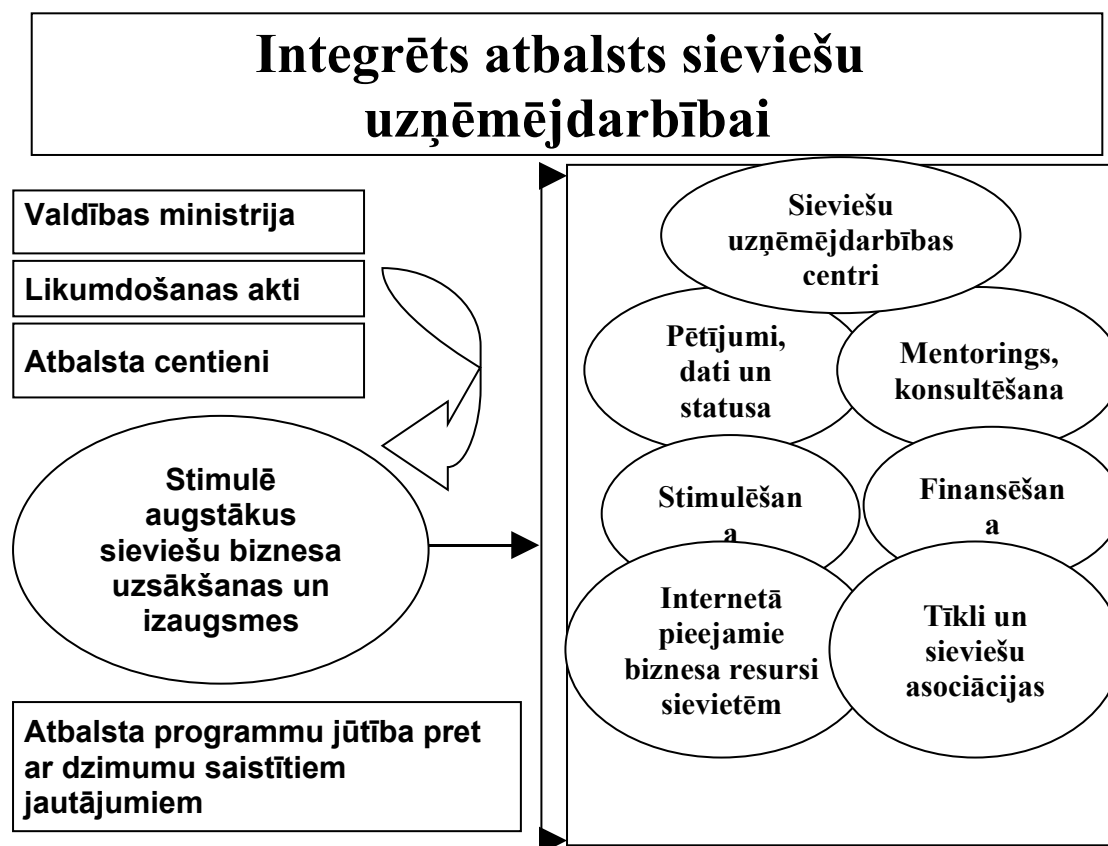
Integrēts atbalsts sieviešu uzņēmējdarbībai

Valdības ministrija

Likumdošanas akti

Atbalsta centieni

Stimulē augstākus sieviešu biznesa uzsākšanas un izaugsmes

Atbalsta programmu jūtība pret ar dzimumu saistītiem jautājumiem

Sieviešu uzņēmējdarbības centri

Pētījumi, dati un statusa

Mentorings, konsultēšana

Stimulēšan a

Finansēšan a

Internetā pieejamie biznesa resursi sievietēm

Tīkli un sieviešu asociācijas